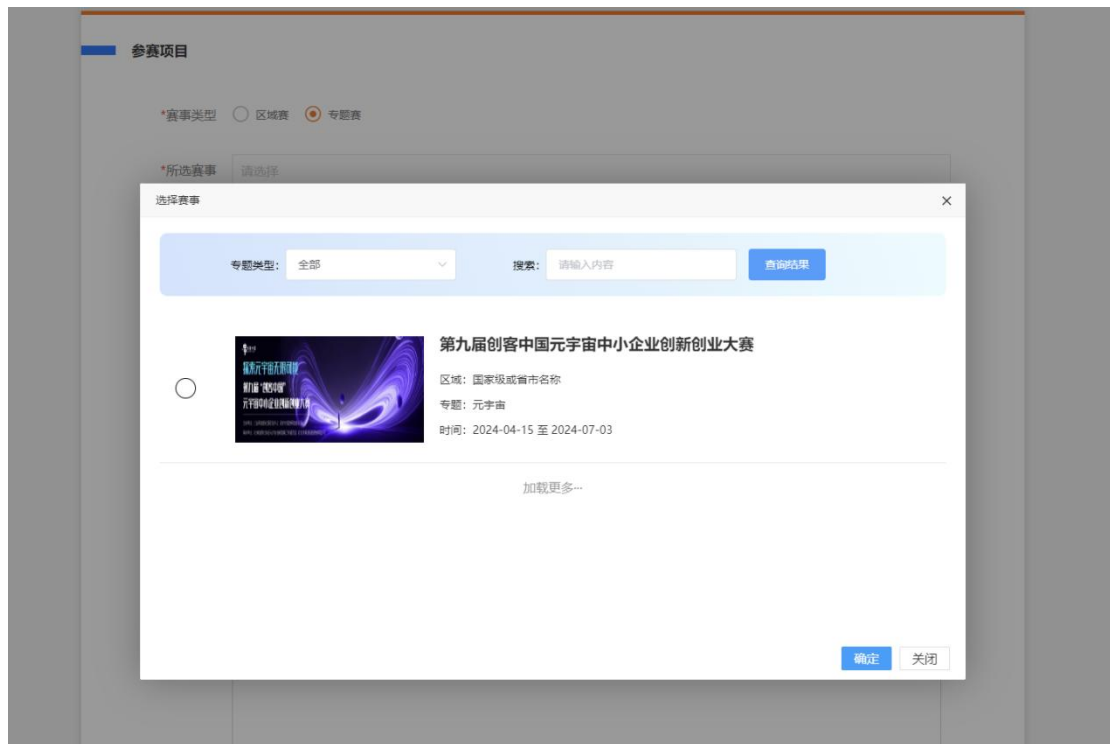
参赛项目

*赛事类型 区域赛 专题赛

*所选赛事 请选择

选择赛事

×

专题类型: 全部

搜索: 请输入内容

查询结果

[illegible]

第九届创客中国元宇宙中小企业创新创业大赛

区域: 国家级或省市名称

专题: 元宇宙

时间: 2024-04-15 至 2024-07-03

加载更多…

确定 关闭